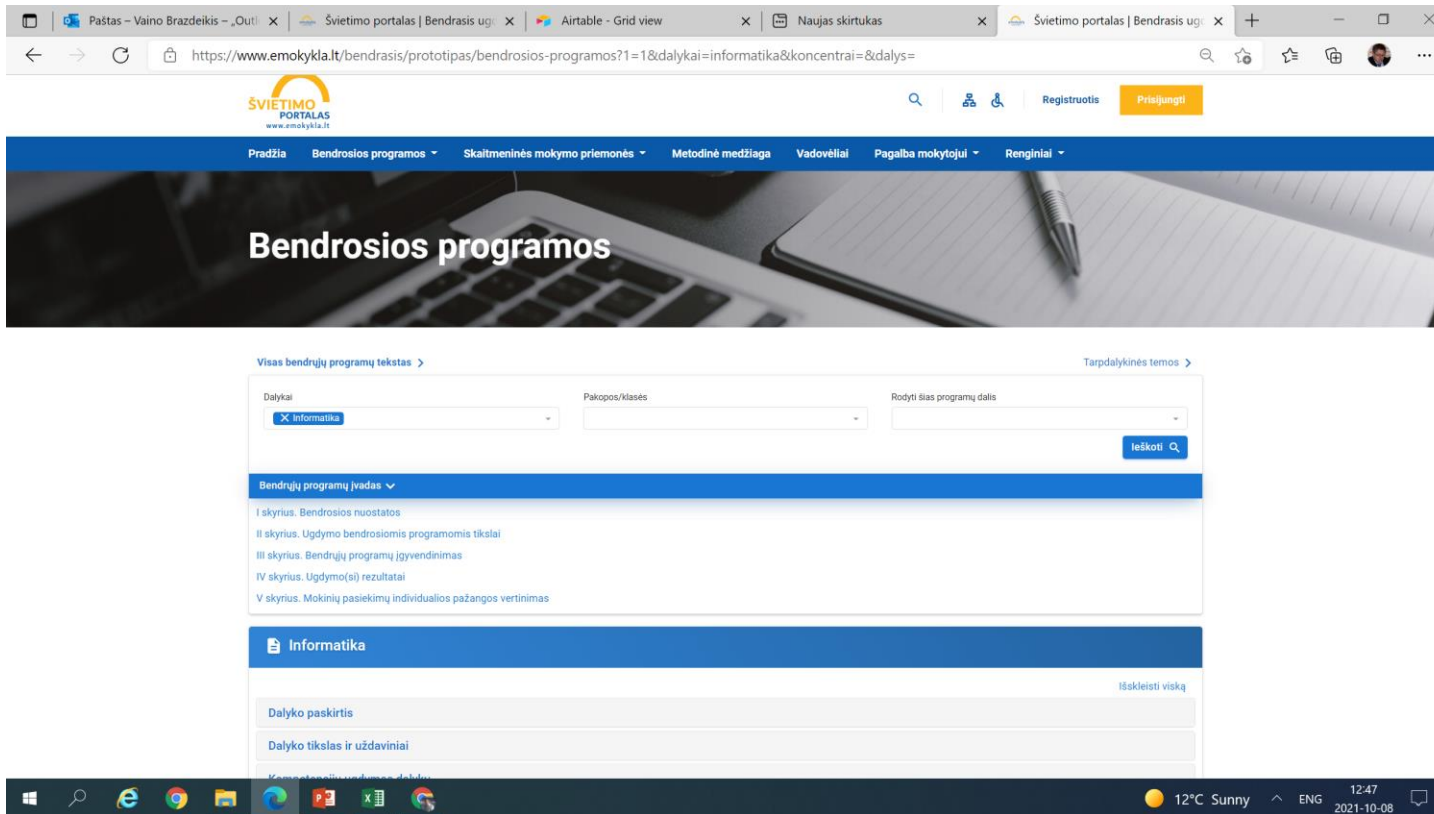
Paštas – Vaino Brazdeikis – „Outl ×
Švietimo portalas | Bendrasis ugc ×
Airtable - Grid view ×
Naujas skirtukas ×
Švietimo portalas | Bendrasis ugc ×

https://www.emokykla.lt/bendrasis/prototipas/bendrosios-programos?1=1&dalykai=informatika&koncentrai=&dalys=

ŠVIETIMO PORTALAS www.emokykla.lt

Registruotis
Prisijungti

Pradžia
Bendrosios programos
Skaitmeninės mokymo priemonės
Metodinė medžiaga
Vadovėliai
Pagalba mokytojui
Renginiai

Bendrosios programos

Visas bendrųjų programų tekstas >
Tarpdalykinės temos >

Dalykai
× Informatika
Pakopos/klasės
Rodyti šias programų dalis
Ieškoti

Bendrųjų programų įvadas

I skyrius. Bendrosios nuostatos
II skyrius. Ugdymo bendrosiomis programomis tikslai
III skyrius. Bendrųjų programų įgyvendinimas
IV skyrius. Ugdymo(si) rezultatai
V skyrius. Mokinių pasiekimų individualios pažangos vertinimas

Informatika

Išskleisti viską

Dalyko paskirtis
Dalyko tikslas ir uždaviniai
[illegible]

12°C Sunny ENG 12:47 2021-10-08